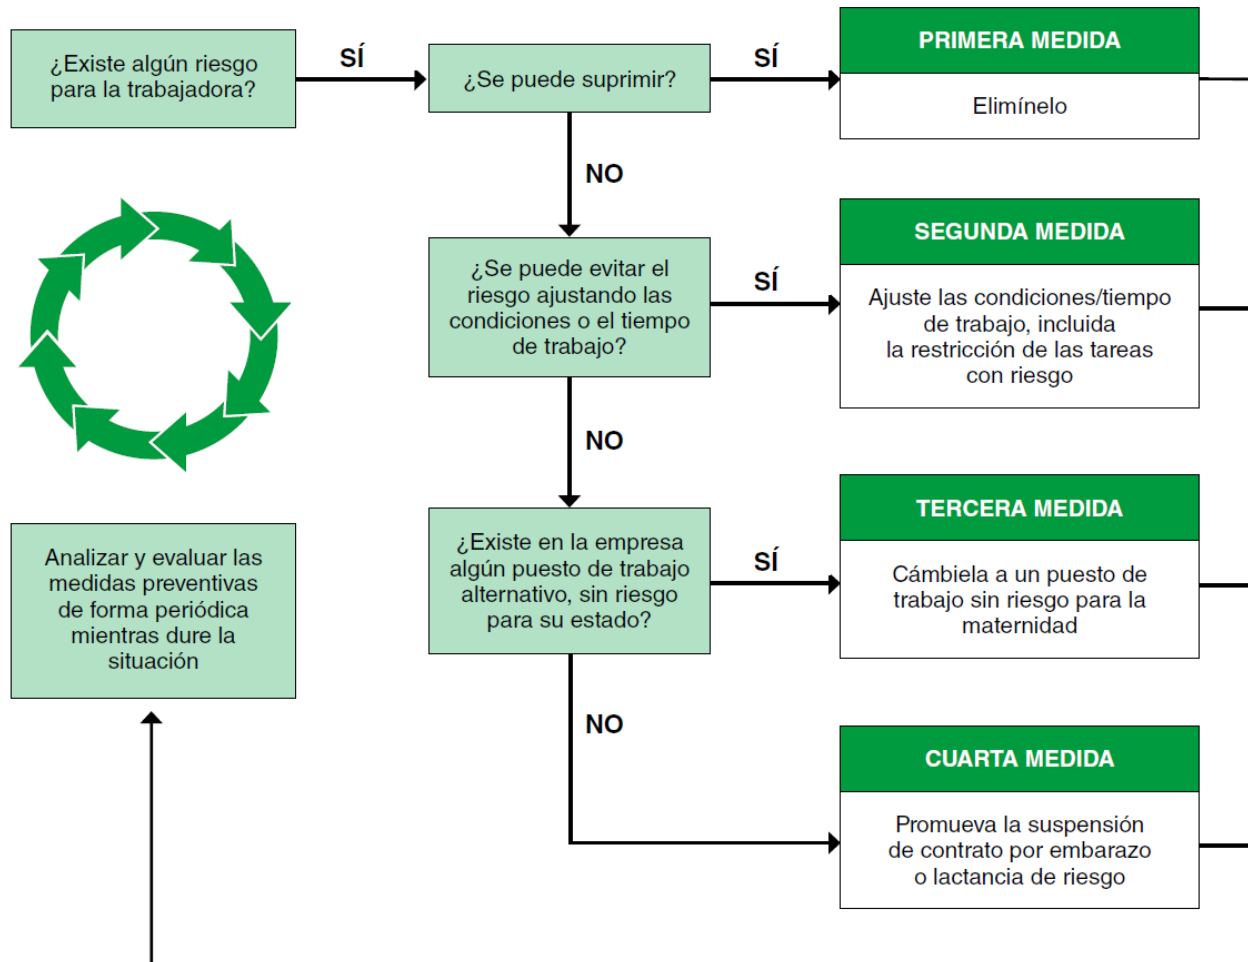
¿Existe algún riesgo para la trabajadora?

SÍ

¿Se puede suprimir?

SÍ

PRIMERA MEDIDA

Elimínelo

NO

¿Se puede evitar el riesgo ajustando las condiciones o el tiempo de trabajo?

SÍ

SEGUNDA MEDIDA

Ajuste las condiciones/tiempo de trabajo, incluida la restricción de las tareas con riesgo

NO

¿Existe en la empresa algún puesto de trabajo alternativo, sin riesgo para su estado?

SÍ

TERCERA MEDIDA

Cámbiela a un puesto de trabajo sin riesgo para la maternidad

NO

CUARTA MEDIDA

Promueva la suspensión de contrato por embarazo o lactancia de riesgo

Analizar y evaluar las medidas preventivas de forma periódica mientras dure la situación